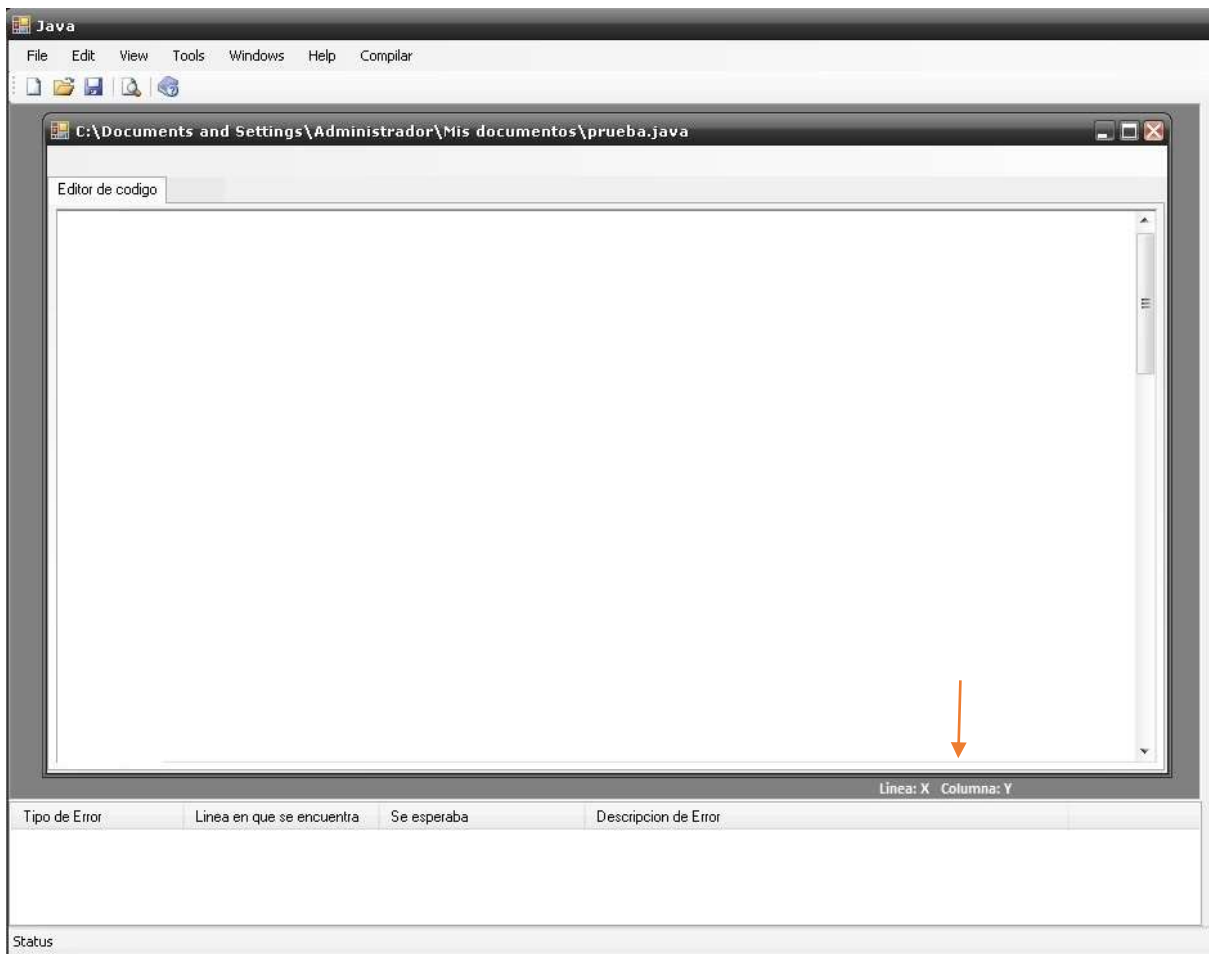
Java

File Edit View Tools Windows Help Compilar

C:\Documents and Settings\Administrador\Mis documentos\prueba.java

Editor de codigo

Linea: X Columna: Y

| Tipo de Error | Linea en que se encuentra | Se esperaba | Descripcion de Error |
|---|---|---|---|

Status